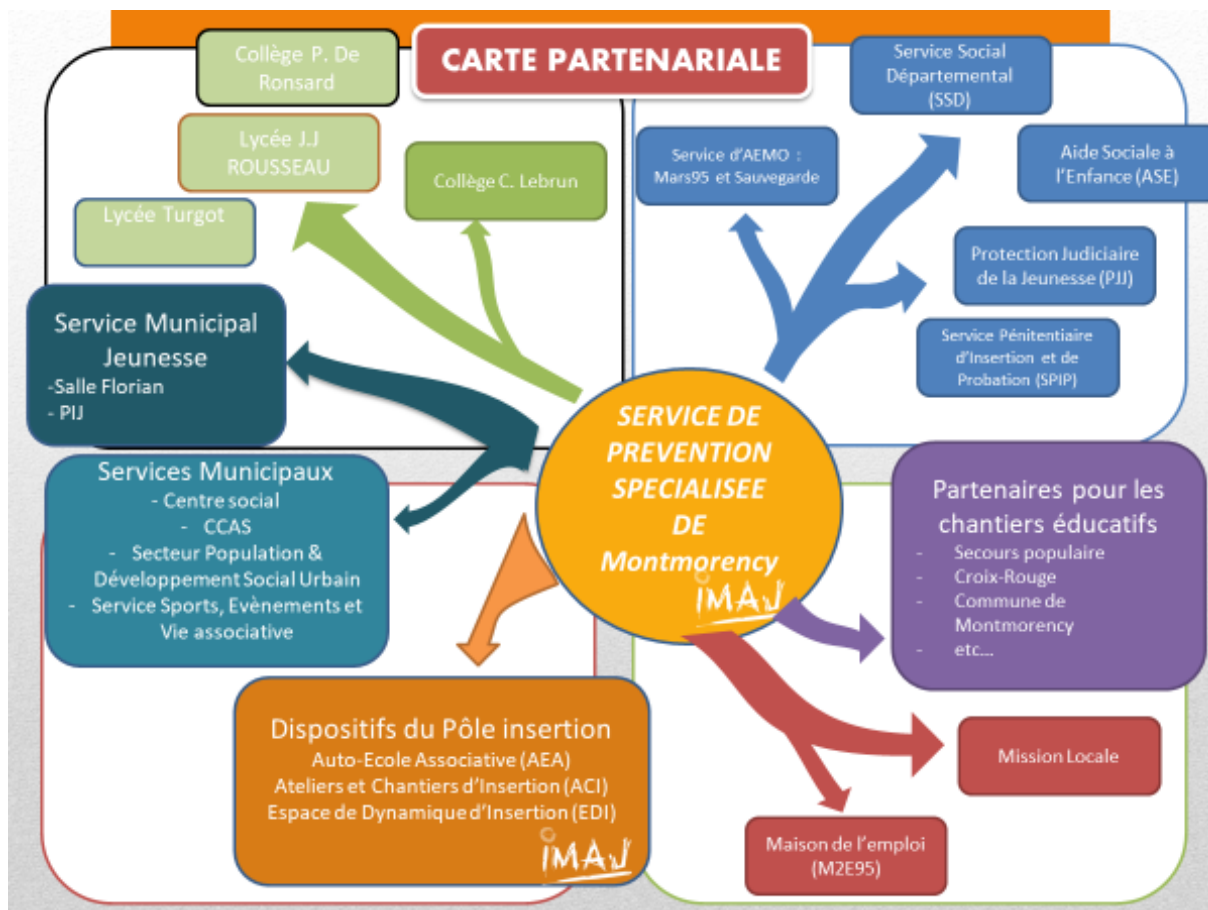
CARTE PARTENARIALE

Collège P. De Ronsard

Lycée J.J ROUSSEAU

Collège C. Lebrun

Lycée Turgot

Service Social Départemental (SSD)

Service d'AEMO : Mars95 et Sauvegarde

Aide Sociale à l'Enfance (ASE)

Protection Judiciaire de la Jeunesse (PJJ)

Service Pénitentiaire d'Insertion et de Probation (SPIP)

Service Municipal Jeunesse
-Salle Florian
- PIJ

Services Municipaux
- Centre social
- CCAS
- Secteur Population & Développement Social Urbain
- Service Sports, Evènements et Vie associative

SERVICE DE PREVENTION SPECIALISEE DE Montmorency
IMAJ

Partenaires pour les chantiers éducatifs
- Secours populaire
- Croix-Rouge
- Commune de Montmorency
- etc…

Mission Locale

Dispositifs du Pôle insertion
Auto-Ecole Associative (AEA)
Ateliers et Chantiers d'Insertion (ACI)
Espace de Dynamique d'Insertion (EDI)
IMAJ

Maison de l'emploi (M2E95)